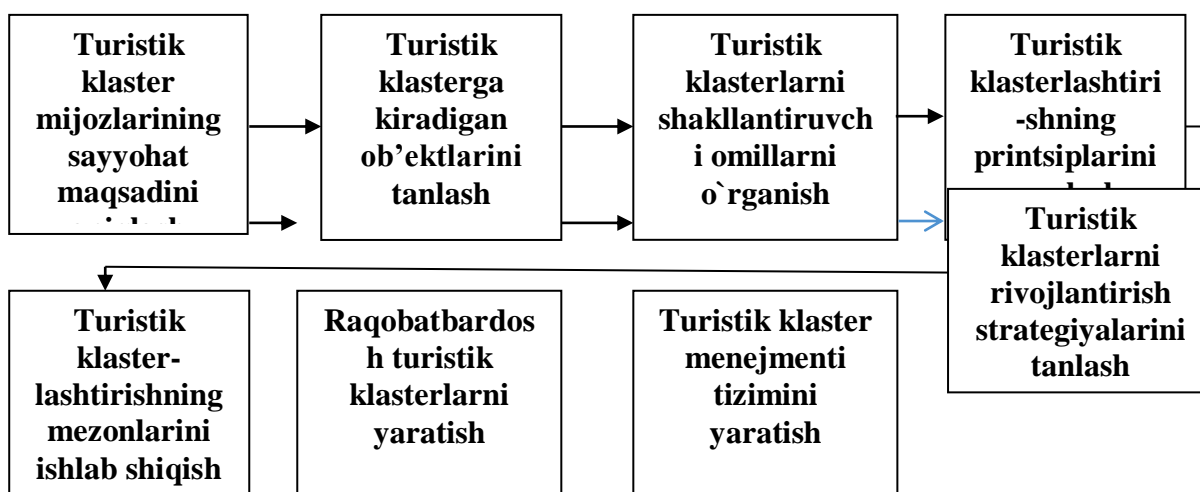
Turistik klaster mijozlarining sayyohat maqsadini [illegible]

Turistik klasterga kiradigan ob’ektlarini tanlash

Turistik klasterlarni shakllantiruvchi omillarni o`rganish

Turistik klasterlashtiri-shning printsiplarini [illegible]

Turistik klasterlarni rivojlantirish strategiyalarini tanlash

Turistik klaster-lashtirishning mezonlarini ishlab shiqish

Raqobatbardosh turistik klasterlarni yaratish

Turistik klaster menejmenti tizimini yaratish